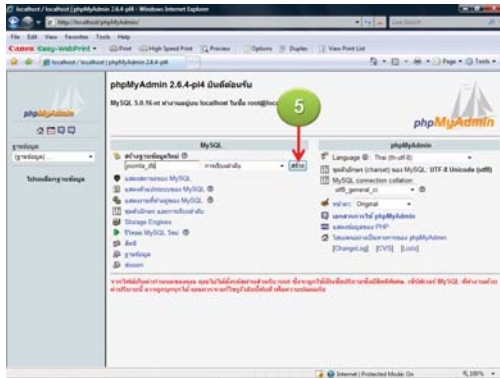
localhost / localhost | phpMyAdmin 2.6.4-pl4 - Windows Internet Explorer

http://localhost/phpMyAdmin/

Live Search

File Edit View Favorites Tools Help

Canon Easy-WebPrint Print High Speed Print Preview Options Duplex View Print List

localhost / localhost | phpMyAdmin 2.6.4-pl4

Page Tools

phpMyAdmin

ฐานข้อมูล

(ฐานข้อมูล)

ไม่พบฐานข้อมูล

phpMyAdmin 2.6.4-pl4 ยินดีต้อนรับ

MySQL 5.0.16-nt ทำงานอยู่บน localhost ในชื่อ root@localhost

5

phpMyAdmin

MySQL

สร้างฐานข้อมูลใหม่

joomla_db

การเรียงลำดับ

สร้าง

แสดงสถานะของ MySQL

แสดงค่าตัวแปรของระบบ MySQL

แสดงกระบวนการที่ทำงานอยู่ของ MySQL

ชุดตัวอักษร และการเรียงลำดับ

Storage Engines

Reload MySQL

สิทธิ

ฐานข้อมูล

ส่งออก

phpMyAdmin

Language: Thai (th-utf-8)

ชุดตัวอักษร (charset) ของ MySQL: UTF-8 Unicode (utf8)

MySQL connection collation

utf8_general_ci

หน้าตา: Original

เอกสารอ้างอิงของ phpMyAdmin

แสดงข้อมูลของ PHP

โฮมเพจอย่างเป็นทางการของ phpMyAdmin

[ChangeLog] [CVS] [Lists]

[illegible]

Internet | Protected Mode: On

100%